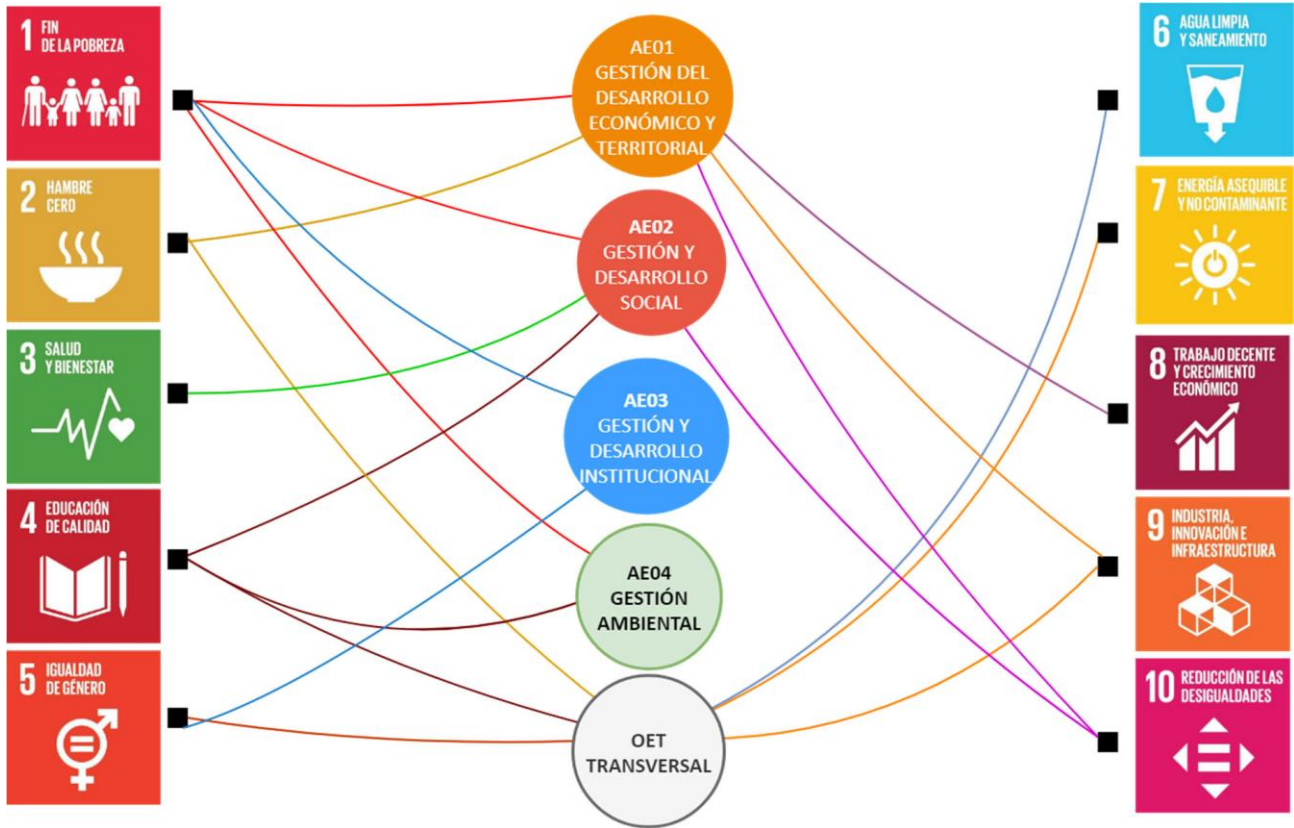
1 FIN DE LA POBREZA

2 HAMBRE CERO

3 SALUD Y BIENESTAR

4 EDUCACIÓN DE CALIDAD

5 IGUALDAD DE GÉNERO

AE01 GESTIÓN DEL DESARROLLO ECONÓMICO Y TERRITORIAL

AE02 GESTIÓN Y DESARROLLO SOCIAL

AE03 GESTIÓN Y DESARROLLO INSTITUCIONAL

AE04 GESTIÓN AMBIENTAL

OET TRANSVERSAL

6 AGUA LIMPIA Y SANEAMIENTO

7 ENERGÍA ASEQUIBLE Y NO CONTAMINANTE

8 TRABAJO DECENTE Y CRECIMIENTO ECONÓMICO

9 INDUSTRIA, INNOVACIÓN E INFRAESTRUCTURA

10 REDUCCIÓN DE LAS DESIGUALDADES